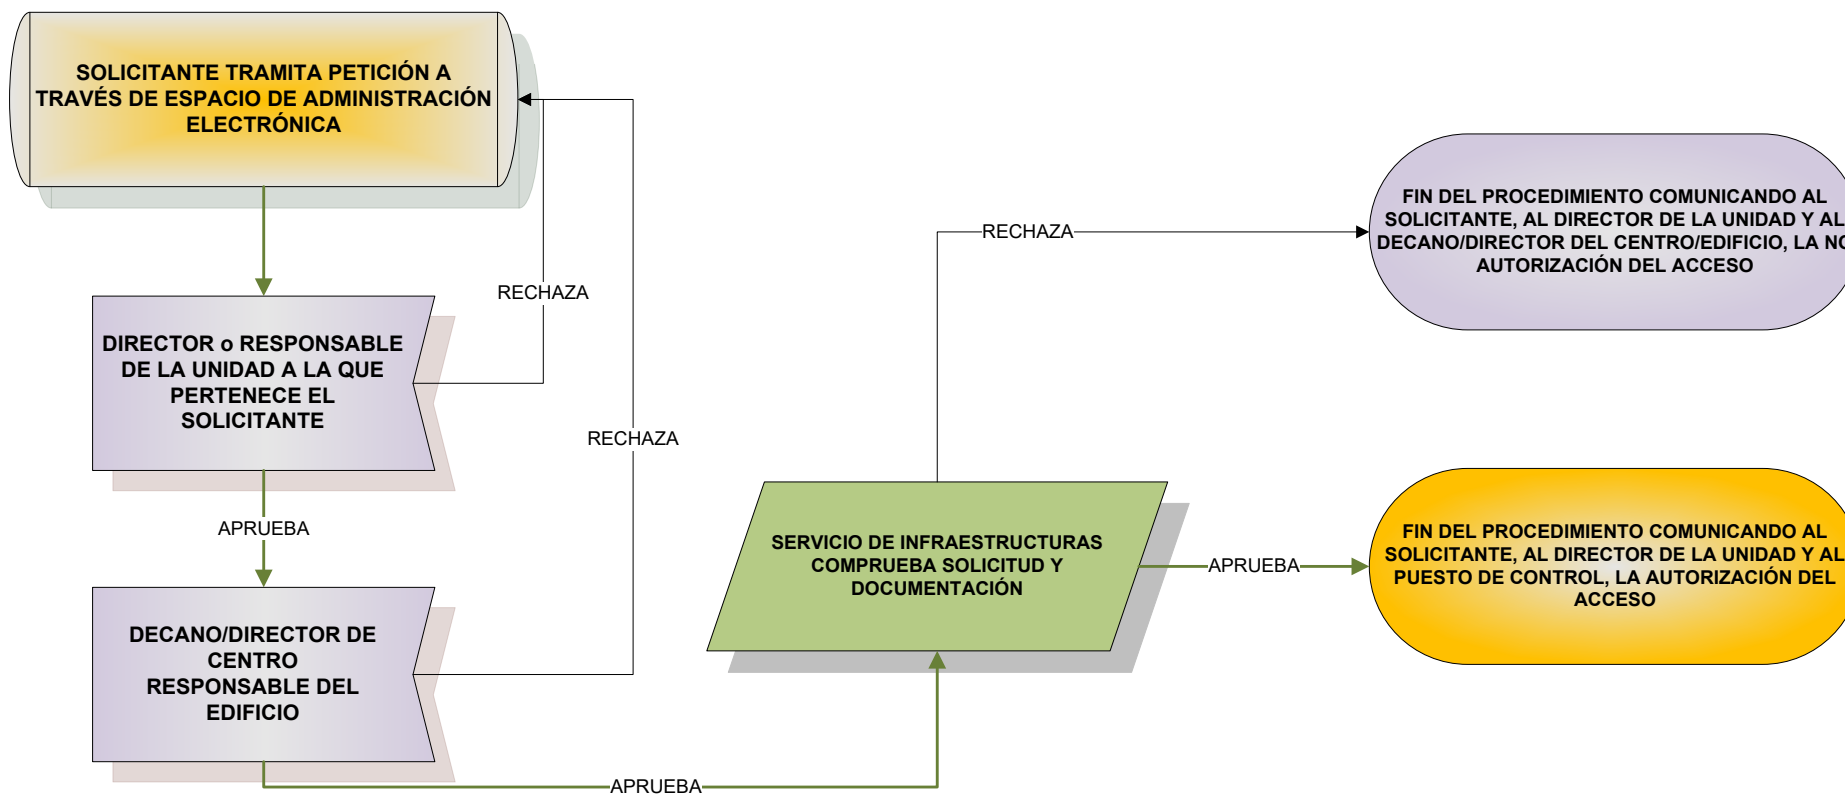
SOLICITANTE TRAMITA PETICIÓN A TRAVÉS DE ESPACIO DE ADMINISTRACIÓN ELECTRÓNICA

RECHAZA

DIRECTOR o RESPONSABLE DE LA UNIDAD A LA QUE PERTENECE EL SOLICITANTE

RECHAZA

APRUEBA

DECANO/DIRECTOR DE CENTRO RESPONSABLE DEL EDIFICIO

APRUEBA

SERVICIO DE INFRAESTRUCTURAS COMPRUEBA SOLICITUD Y DOCUMENTACIÓN

RECHAZA

FIN DEL PROCEDIMIENTO COMUNICANDO AL SOLICITANTE, AL DIRECTOR DE LA UNIDAD Y AL DECANO/DIRECTOR DEL CENTRO/EDIFICIO, LA N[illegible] AUTORIZACIÓN DEL ACCESO

APRUEBA

FIN DEL PROCEDIMIENTO COMUNICANDO AL SOLICITANTE, AL DIRECTOR DE LA UNIDAD Y AL PUESTO DE CONTROL, LA AUTORIZACIÓN DEL ACCESO